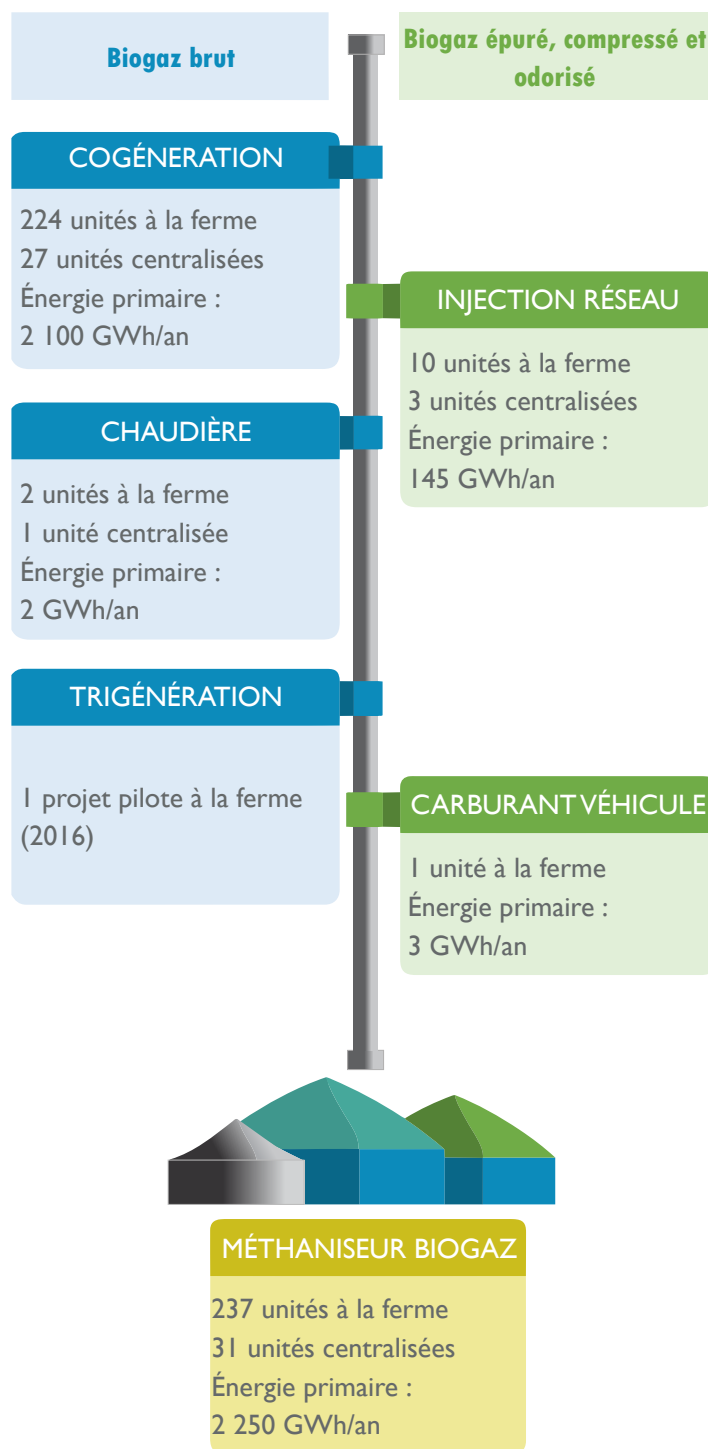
Biogaz brut

Biogaz épuré, compressé et odorisé

COGÉNERATION

224 unités à la ferme
27 unités centralisées
Énergie primaire :
2 100 GWh/an

INJECTION RÉSEAU

10 unités à la ferme
3 unités centralisées
Énergie primaire :
145 GWh/an

CHAUDIÈRE

2 unités à la ferme
1 unité centralisée
Énergie primaire :
2 GWh/an

TRIGÉNÉRATION

1 projet pilote à la ferme (2016)

CARBURANT VÉHICULE

1 unité à la ferme
Énergie primaire :
3 GWh/an

MÉTHANISEUR BIOGAZ

237 unités à la ferme
31 unités centralisées
Énergie primaire :
2 250 GWh/an